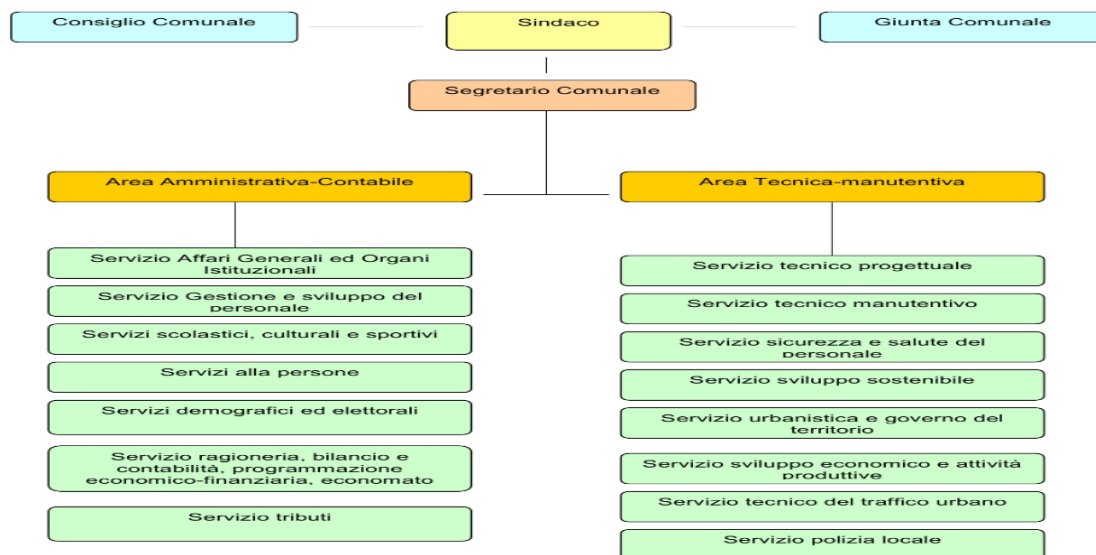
Consiglio Comunale

Sindaco

Giunta Comunale

Segretario Comunale

Area Amministrativa-Contabile

Servizio Affari Generali ed Organi Istituzionali

Servizio Gestione e sviluppo del personale

Servizi scolastici, culturali e sportivi

Servizi alla persone

Servizi demografici ed elettorali

Servizio ragioneria, bilancio e contabilità, programmazione economico-finanziaria, economato

Servizio tributi

Area Tecnica-manutentiva

Servizio tecnico progettuale

Servizio tecnico manutentivo

Servizio sicurezza e salute del personale

Servizio sviluppo sostenibile

Servizio urbanistica e governo del territorio

Servizio sviluppo economico e attività produttive

Servizio tecnico del traffico urbano

Servizio polizia locale